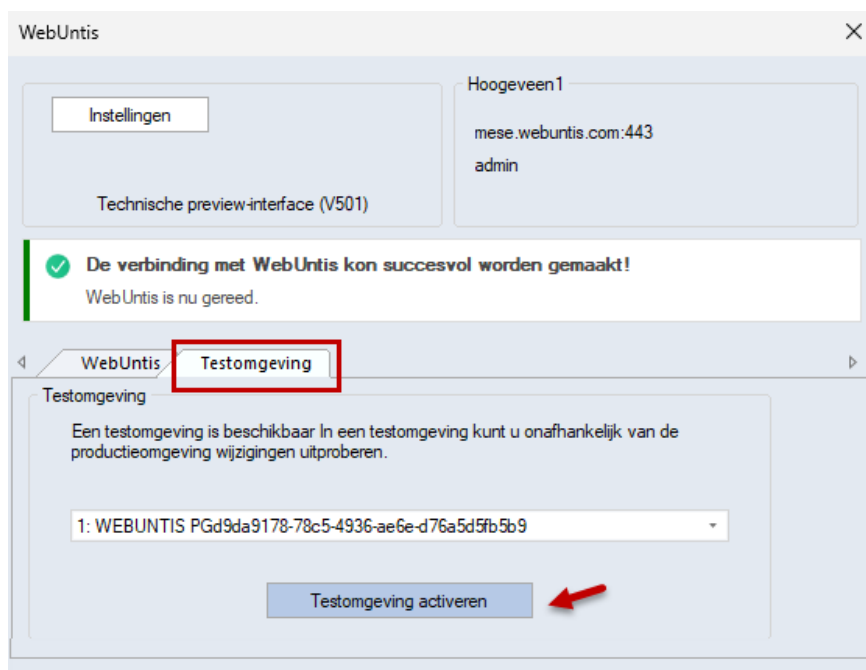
WebUntis

Instellingen

Technische preview-interface (V501)

Hoogeveen1

mese.webuntis.com:443

admin

De verbinding met WebUntis kon succesvol worden gemaakt!

WebUntis is nu gereed.

WebUntis

Testomgeving

Testomgeving

Een testomgeving is beschikbaar In een testomgeving kunt u onafhankelijk van de productieomgeving wijzigingen uitproberen.

1: WEBUNTIS PGd9da9178-78c5-4936-ae6e-d76a5d5fb5b9

Testomgeving activeren